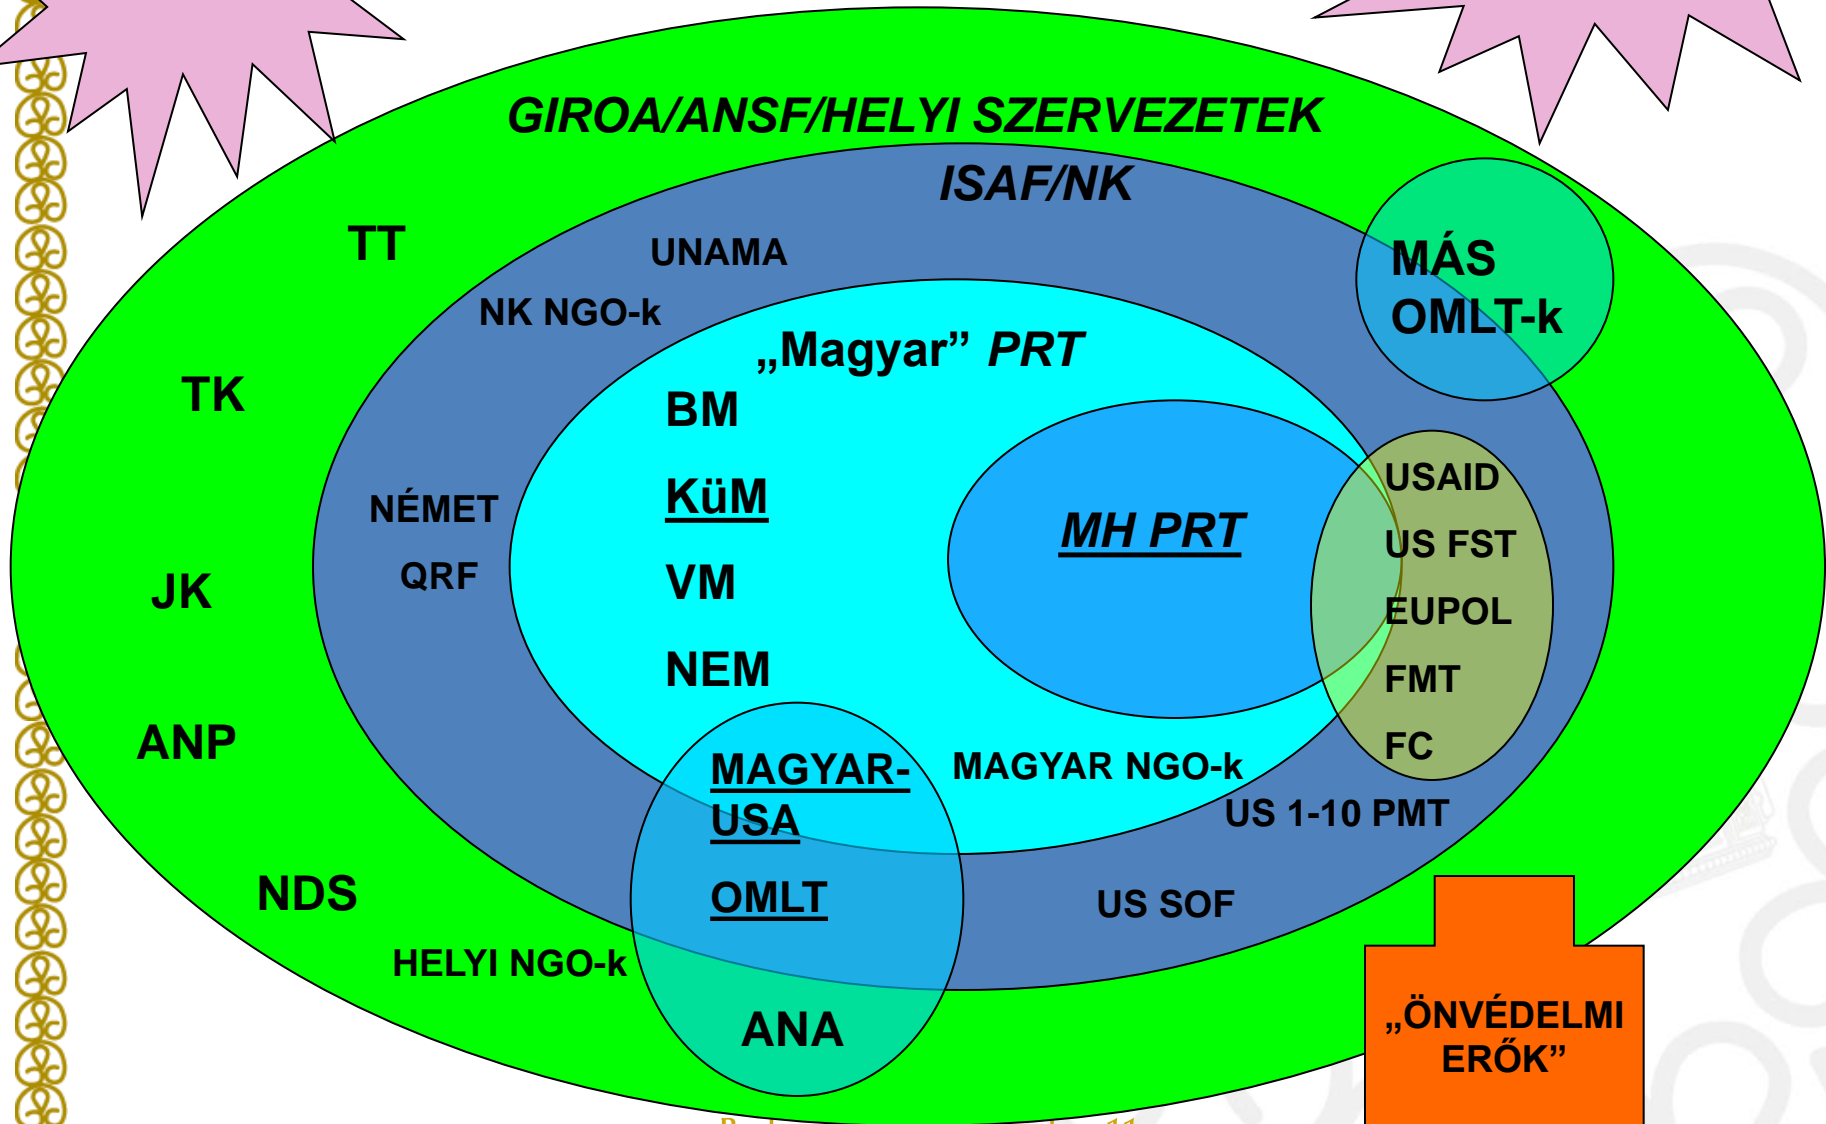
GIROA/ANSF/HELYI SZERVEZETEK

ISAF/NK

TT

UNAMA

MÁS OMLT-k

NK NGO-k

„Magyar” PRT

TK

BM

KüM

VM

NEM

NÉMET

QRF

MH PRT

USAID

US FST

EUPOL

FMT

FC

JK

ANP

MAGYAR-USA

OMLT

MAGYAR NGO-k

US 1-10 PMT

NDS

US SOF

HELYI NGO-k

ANA

„ÖNVÉDELMI ERŐK”

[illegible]